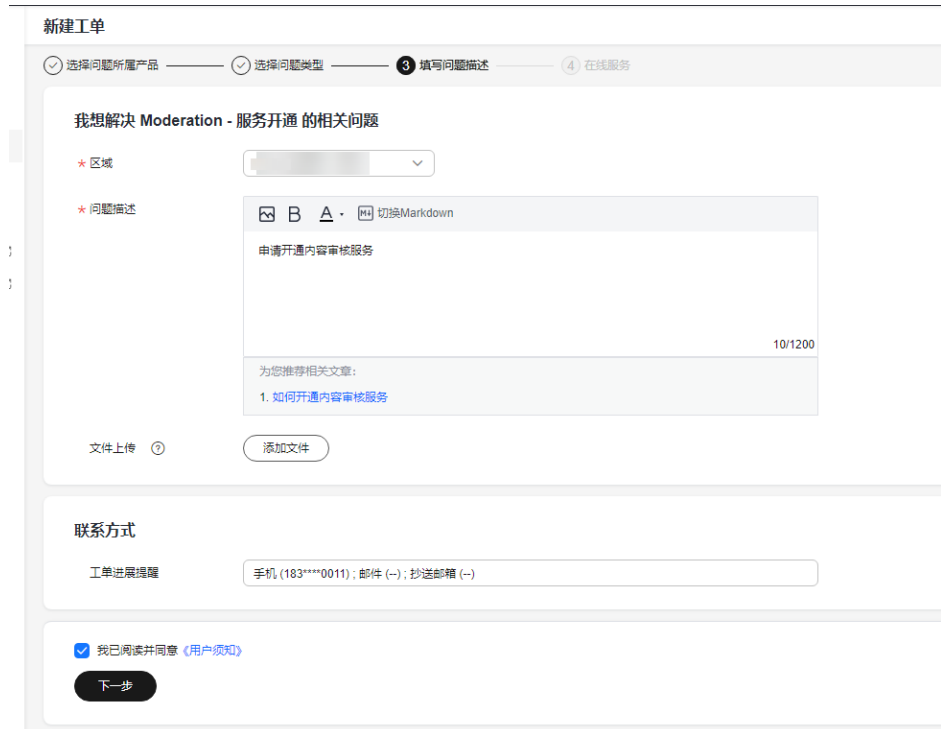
新建工单

选择问题所属产品 选择问题类型 3 填写问题描述 4 在线服务

我想解决 Moderation - 服务开通 的相关问题

* 区域 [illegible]

* 问题描述

B A 切换Markdown

申请开通内容审核服务

10/1200

为您推荐相关文章:

1. 如何开通内容审核服务

文件上传 ? 添加文件

联系方式

工单进展提醒 手机 (183****0011) ; 邮件 (--) ; 抄送邮箱 (--)

我已阅读并同意《用户须知》

下一步